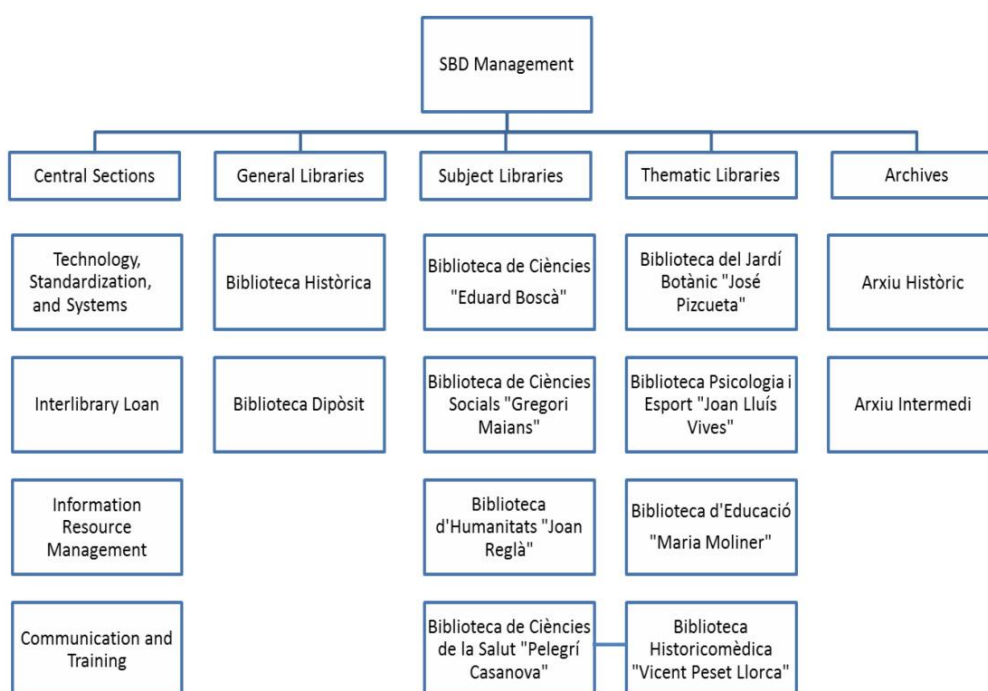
SBD Management

Central Sections

Technology, Standardization, and Systems

Interlibrary Loan

Information Resource Management

Communication and Training

General Libraries

Biblioteca Històrica

Biblioteca Dipòsit

Subject Libraries

Biblioteca de Ciències "Eduard Boscà"

Biblioteca de Ciències Socials "Gregori Maians"

Biblioteca d'Humanitats "Joan Reglà"

Biblioteca de Ciències de la Salut "Pelegrí Casanova"

Thematic Libraries

Biblioteca del Jardí Botànic "José Pizcueta"

Biblioteca Psicologia i Esport "Joan Lluís Vives"

Biblioteca d'Educació "Maria Moliner"

Biblioteca Historicomèdica "Vicent Peset Llorca"

Archives

Arxiu Històric

Arxiu Intermedi